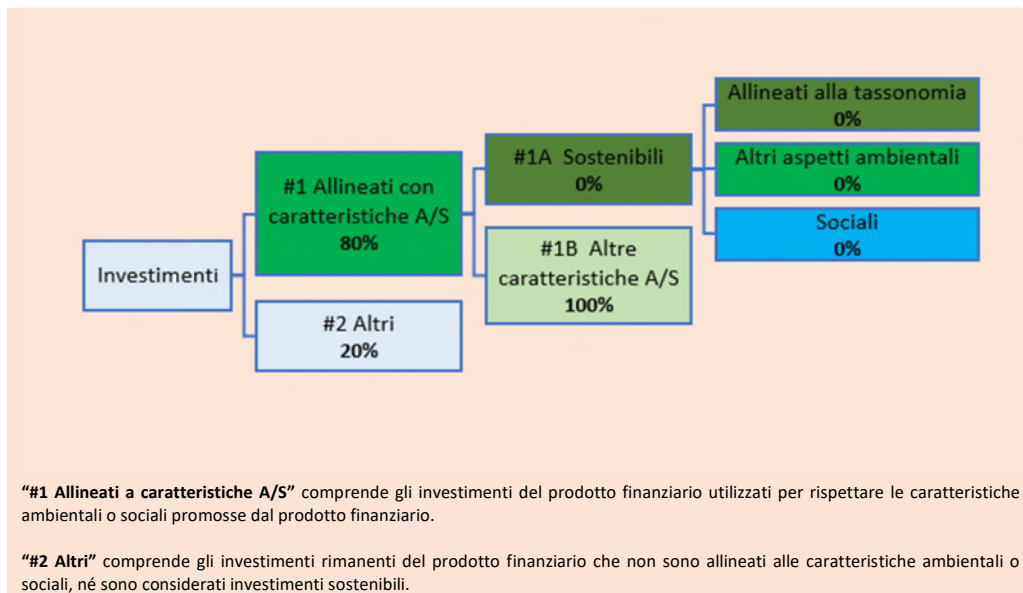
Investimenti

#1 Allineati con caratteristiche A/S
80%

#2 Altri
20%

#1A Sostenibili
0%

#1B Altre caratteristiche A/S
100%

Allineati alla tassonomia
0%

Altri aspetti ambientali
0%

Sociali
0%

**"#1 Allineati a caratteristiche A/S"** comprende gli investimenti del prodotto finanziario utilizzati per rispettare le caratteristiche ambientali o sociali promosse dal prodotto finanziario.

**"#2 Altri"** comprende gli investimenti rimanenti del prodotto finanziario che non sono allineati alle caratteristiche ambientali o sociali, né sono considerati investimenti sostenibili.